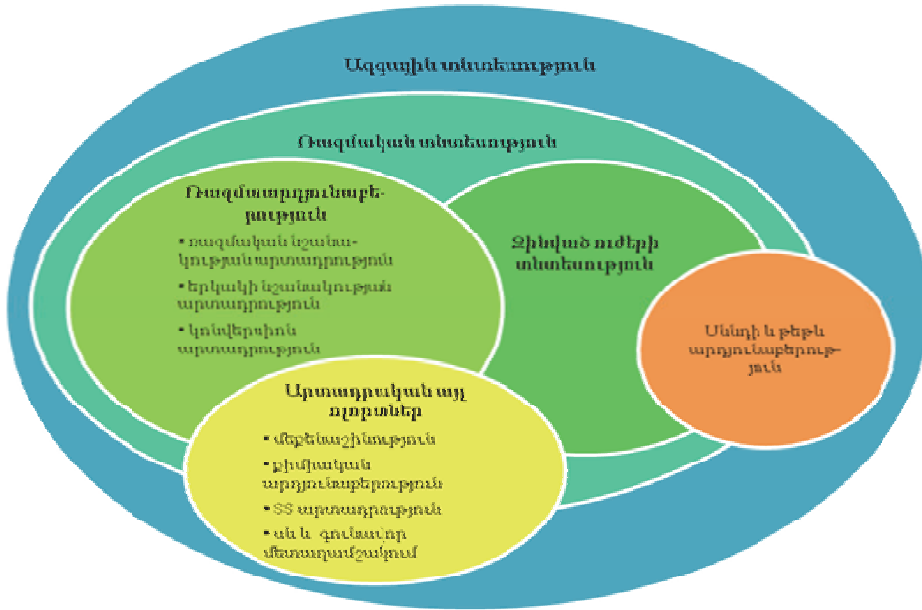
Ազգային տնտեսություն

Ռազմական տնտեսություն

Ռազմարդյունաբերություն

• ռազմական նշանակության արտադրություն

• երկակի նշանակության արտադրություն

• կոնվերսիոն արտադրություն

Զինված ուժերի տնտեսություն

Սննդի և թեթև արդյունաբերություն

Արտադրական այլ ոլորտներ

• մեքենաշինություն

• քիմիական արդյունաբերություն

• ՏՏ արտադրություն

• սև և գունավոր մետալուրգիա